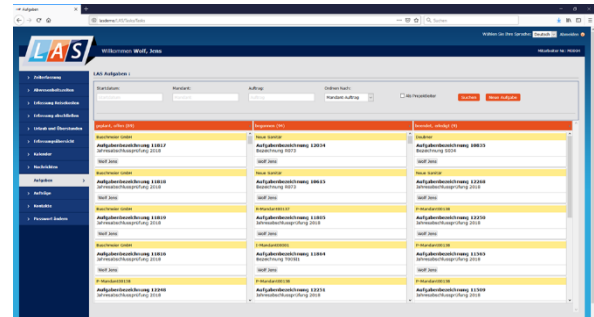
Aufgaben

localhost/LAS/Tasks/Tasks

Suchen

Wählen Sie Ihre Sprache: Deutsch | Abmelden

LAS

Willkommen Wolf, Jens

Mitarbeiter Nr.: 00000

Zeiterfassung
Abwesenheitszeiten
Erfassung Reisekosten
Erfassung abschließen
Urlaub und Überstunden
Erfassungsübersicht
Kalender
Nachrichten
Aufgaben
Aufträge
Kontakte
Passwort ändern

LAS Aufgaben :

Startdatum: | Mandant: | Auftrag: | Ordnen Nach: Mandant-Auftrag | Als Verantwortlicher | Suchen | Neue Aufgabe

geplant, offen (89) | Begonnen (16) | beendet, erledigt (9)

| geplant, offen (89) | Begonnen (16) | beendet, erledigt (9) |
|---|---|---|
| Buschmeier GmbH<br>Aufgabenbezeichnung 11817<br>Jahresabschlussprüfung 2018<br>Wolf Jens | Neue GmbH<br>Aufgabenbezeichnung 12034<br>Bezeichnung 0073<br>Wolf Jens | Daubner<br>Aufgabenbezeichnung 10835<br>Bezeichnung 5834<br>Wolf Jens |
| Buschmeier GmbH<br>Aufgabenbezeichnung 11818<br>Jahresabschlussprüfung 2018<br>Wolf Jens | Neue GmbH<br>Aufgabenbezeichnung 10815<br>Bezeichnung 0073<br>Wolf Jens | Neue GmbH<br>Aufgabenbezeichnung 12268<br>Jahresabschlussprüfung 2018<br>Wolf Jens |
| Buschmeier GmbH<br>Aufgabenbezeichnung 11819<br>Jahresabschlussprüfung 2018<br>Wolf Jens | P-Mandant00137<br>Aufgabenbezeichnung 11935<br>Jahresabschlussprüfung 2018<br>Wolf Jens | P-Mandant00138<br>Aufgabenbezeichnung 12250<br>Jahresabschlussprüfung 2018<br>Wolf Jens |
| Buschmeier GmbH<br>Aufgabenbezeichnung 11820<br>Jahresabschlussprüfung 2018<br>Wolf Jens | T-Mandant00001<br>Aufgabenbezeichnung 11864<br>Bezeichnung T0001<br>Wolf Jens | P-Mandant00138<br>Aufgabenbezeichnung 11303<br>Jahresabschlussprüfung 2018<br>Wolf Jens |
| P-Mandant00138<br>Aufgabenbezeichnung 12248<br>Jahresabschlussprüfung 2018 | P-Mandant00138<br>Aufgabenbezeichnung 12251<br>Jahresabschlussprüfung 2018 | P-Mandant00138<br>Aufgabenbezeichnung 11309<br>Jahresabschlussprüfung 2018 |